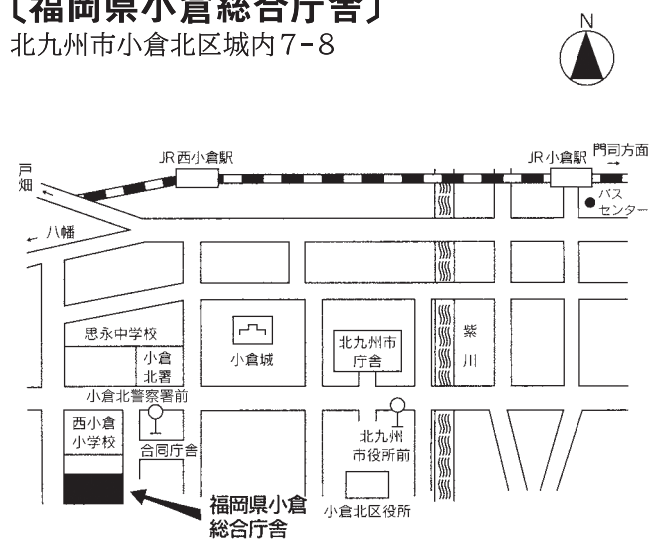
〔福岡県小倉総合庁舎〕
北九州市小倉北区城内7-8

N

JR西小倉駅
JR小倉駅
門司方面
→
戸畑
←八幡
バスセンター
思永中学校
小倉北署
小倉城
北九州市庁舎
紫川
小倉北警察署前
西小倉小学校
合同庁舎
北九州市役所前
小倉北区役所
福岡県小倉総合庁舎